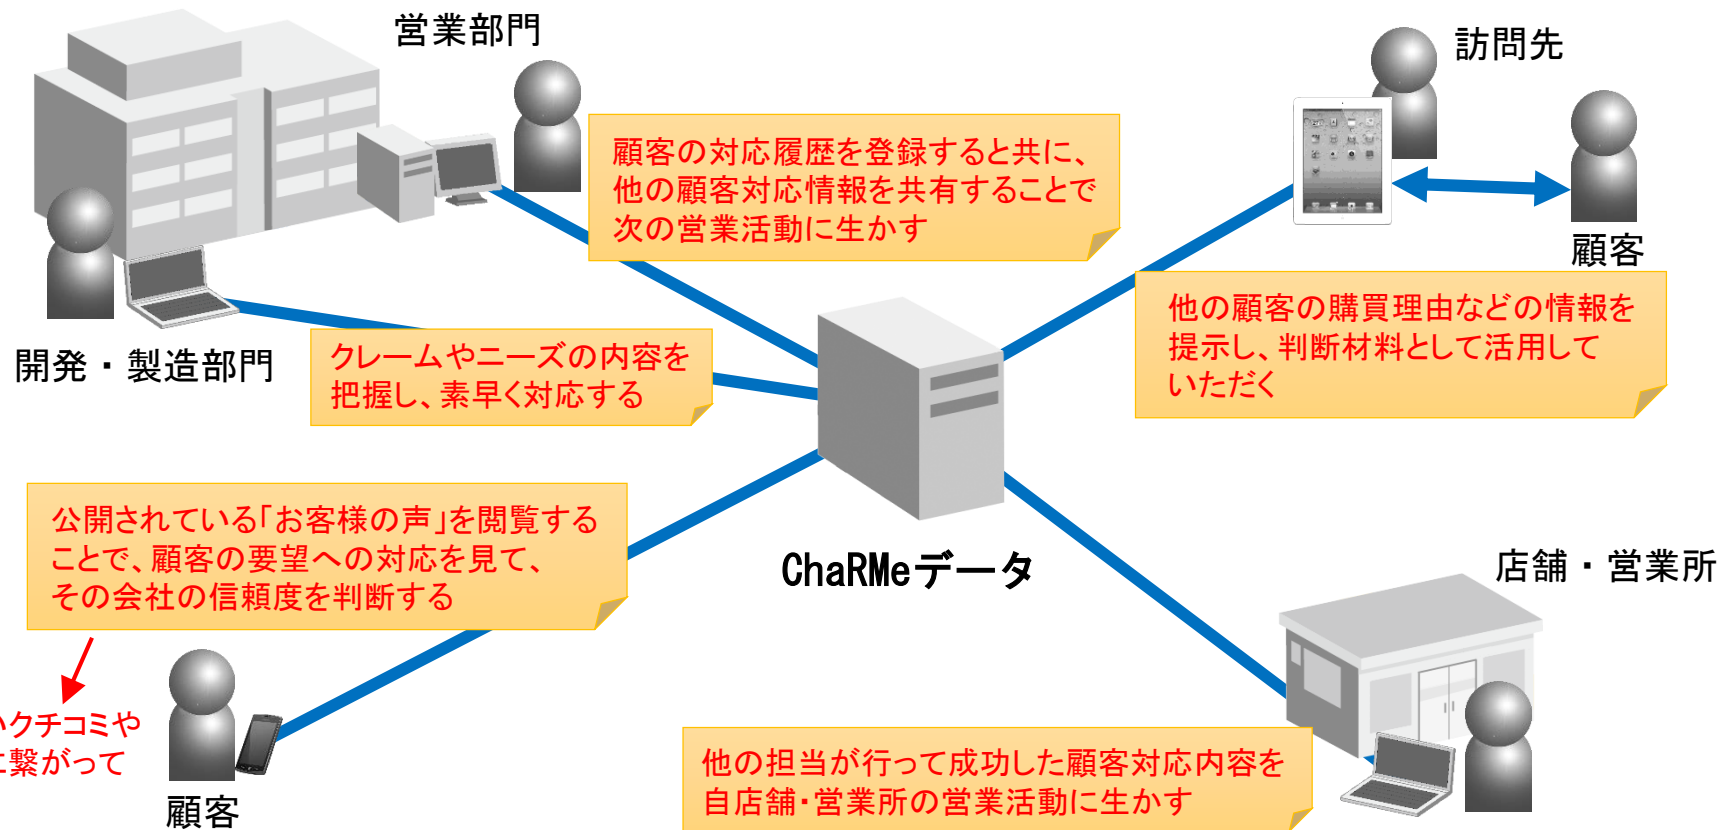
営業部門

顧客の対応履歴を登録すると共に、他の顧客対応情報を共有することで次の営業活動に生かす

訪問先

顧客

他の顧客の購買理由などの情報を提示し、判断材料として活用していただく

開発・製造部門

クレームやニーズの内容を把握し、素早く対応する

公開されている「お客様の声」を閲覧することで、顧客の要望への対応を見て、その会社の信頼度を判断する

ChaRMeデータ

店舗・営業所

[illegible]クチコミや
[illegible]繋がって

顧客

他の担当が行って成功した顧客対応内容を自店舗・営業所の営業活動に生かす